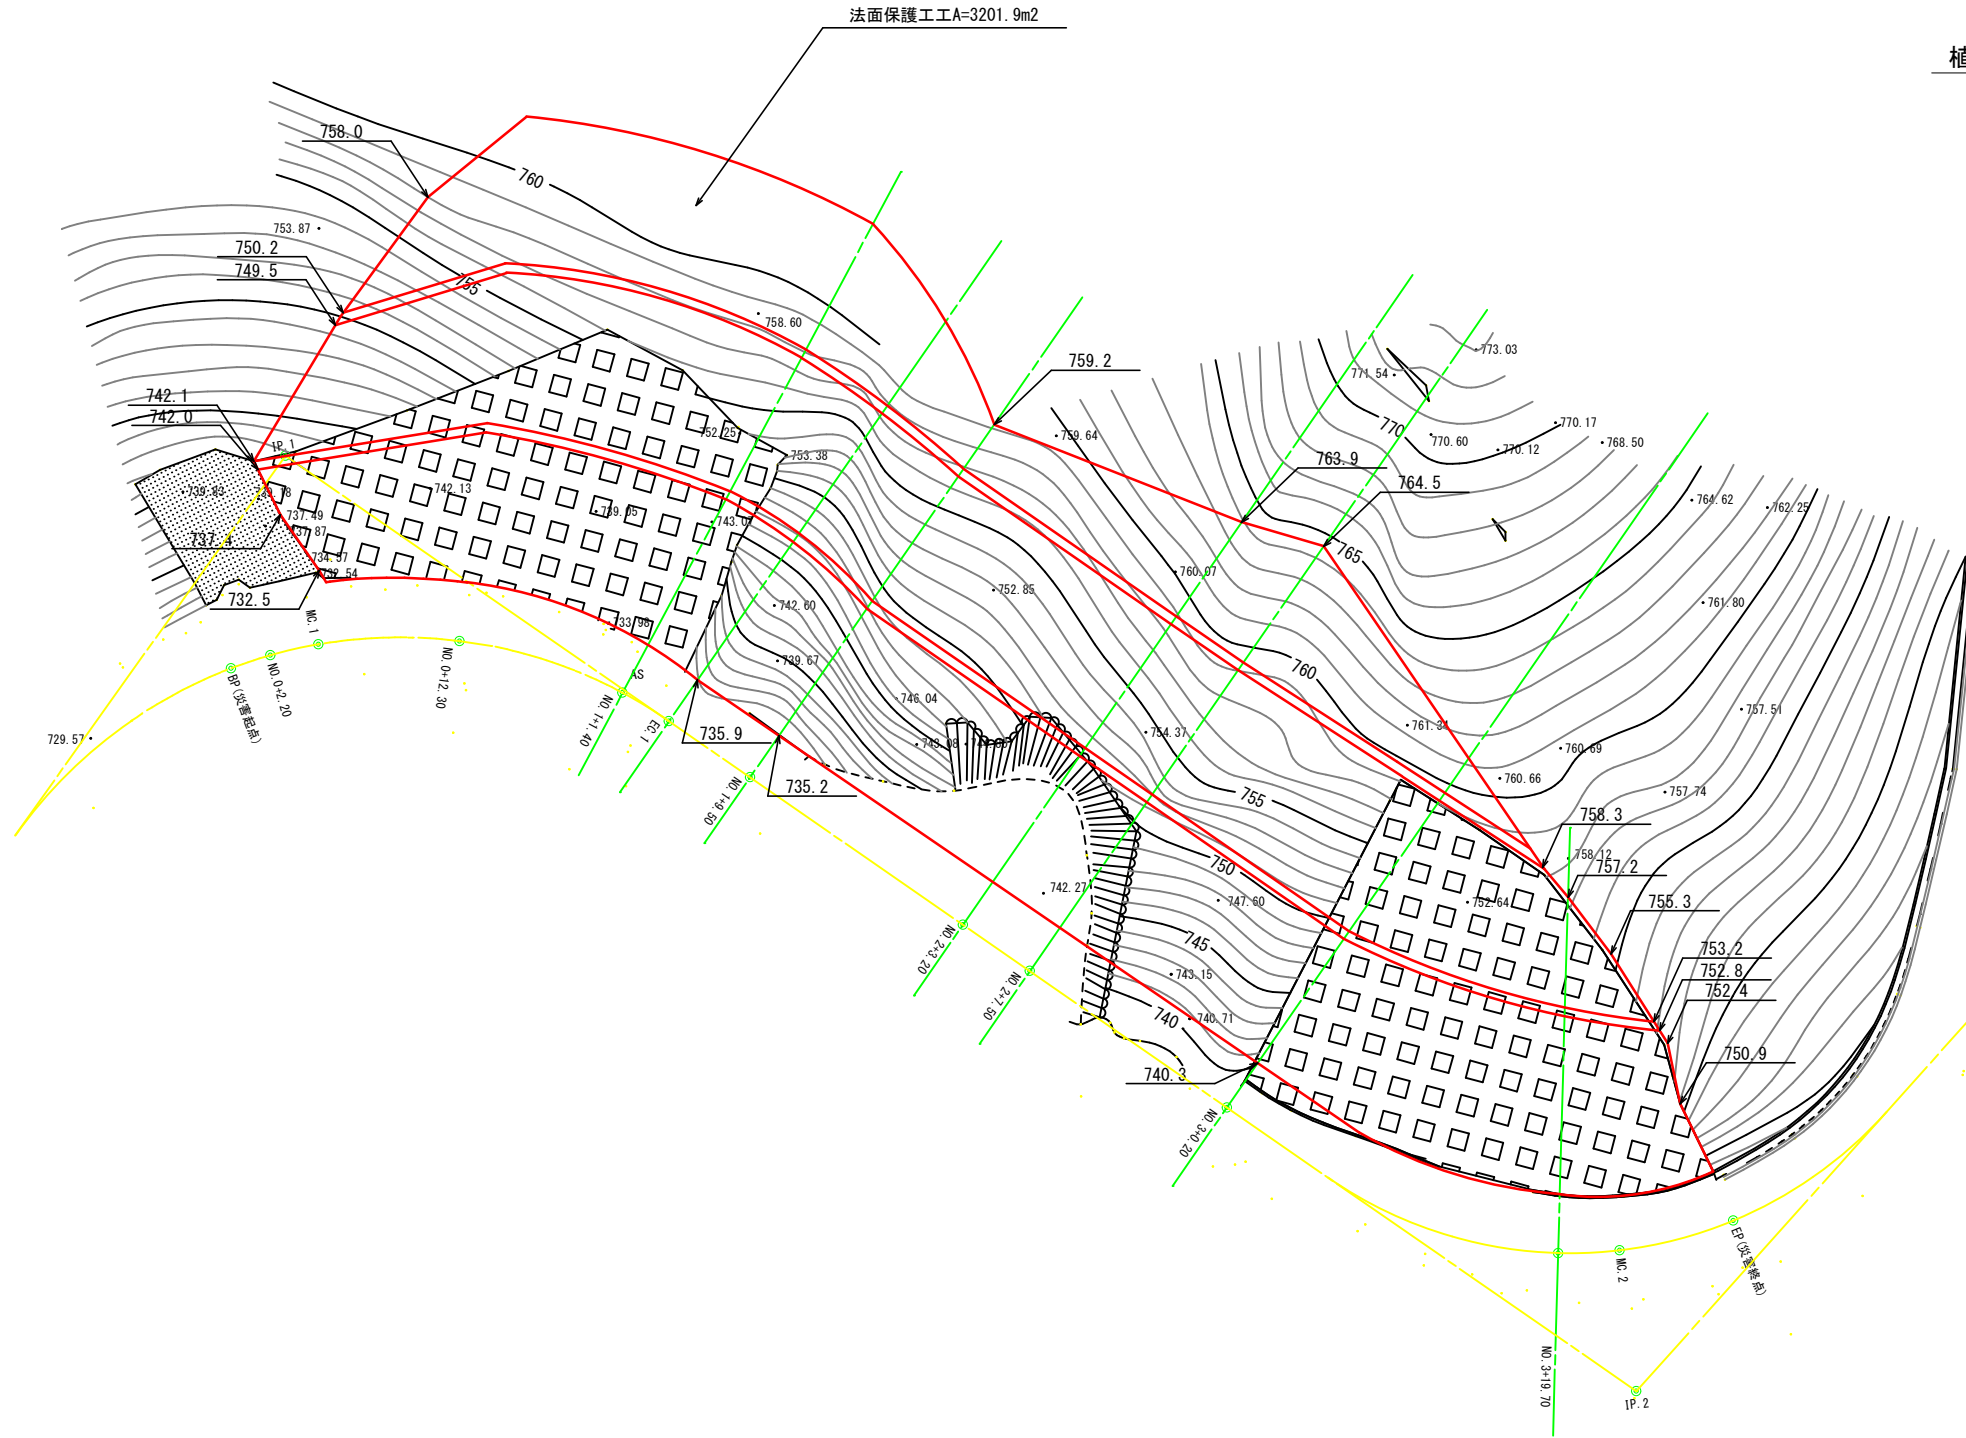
法面保護工工A=3201.9m2

植

758.0
760
753.87
750.2
749.5
755
758.60
742.1
742.0
IP.1
739.83
739.78
742.13
737.49
737.87
737.4
734.87
732.54
732.5
MC.1
752.25
753.38
739.05
743.02
733.98
742.60
739.67
AS
NO.0+2.20
BP(災害起点)
NO.0+12.30
729.57
NO.1+1.40
EC.1
735.9
735.2
NO.1+9.50
746.04
743.08
759.2
759.64
752.85
760.07
754.37
742.27
747.60
745
743.15
740.71
740
740.3
NO.2+3.20
NO.2+7.50
NO.3+0.20
750
755
760
763.9
764.5
765
771.54
773.03
770
770.60
770.12
770.17
768.50
764.62
762.25
761.80
761.31
757.51
760.69
760.66
757.74
758.3
758.12
757.2
752.64
755.3
753.2
752.8
752.4
750.9
MC.2
EP(災害終点)
NO.3+19.70
IP.2